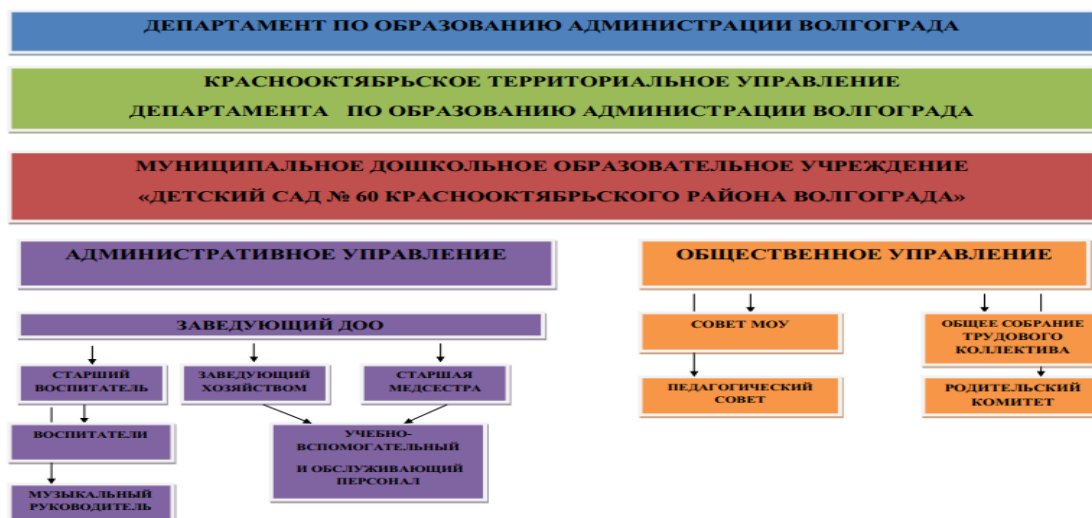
ДЕПАРТАМЕНТ ПО ОБРАЗОВАНИЮ АДМИНИСТРАЦИИ ВОЛГОГРАДА

КРАСНООКТЯБРЬСКОЕ ТЕРРИТОРИАЛЬНОЕ УПРАВЛЕНИЕ
ДЕПАРТАМЕНТА ПО ОБРАЗОВАНИЮ АДМИНИСТРАЦИИ ВОЛГОГРАДА

МУНИЦИПАЛЬНОЕ ДОШКОЛЬНОЕ ОБРАЗОВАТЕЛЬНОЕ УЧРЕЖДЕНИЕ
«ДЕТСКИЙ САД № 60 КРАСНООКТЯБРЬСКОГО РАЙОНА ВОЛГОГРАДА»

АДМИНИСТРАТИВНОЕ УПРАВЛЕНИЕ

ЗАВЕДУЮЩИЙ ДОО

СТАРШИЙ ВОСПИТАТЕЛЬ

ЗАВЕДУЮЩИЙ ХОЗЯЙСТВОМ

СТАРШАЯ МЕДСЕСТРА

ВОСПИТАТЕЛИ

УЧЕБНО-ВСПОМОГАТЕЛЬНЫЙ И ОБСЛУЖИВАЮЩИЙ ПЕРСОНАЛ

МУЗЫКАЛЬНЫЙ РУКОВОДИТЕЛЬ

ОБЩЕСТВЕННОЕ УПРАВЛЕНИЕ

СОВЕТ МОУ

ПЕДАГОГИЧЕСКИЙ СОВЕТ

ОБЩЕЕ СОБРАНИЕ ТРУДОВОГО КОЛЛЕКТИВА

РОДИТЕЛЬСКИЙ КОМИТЕТ